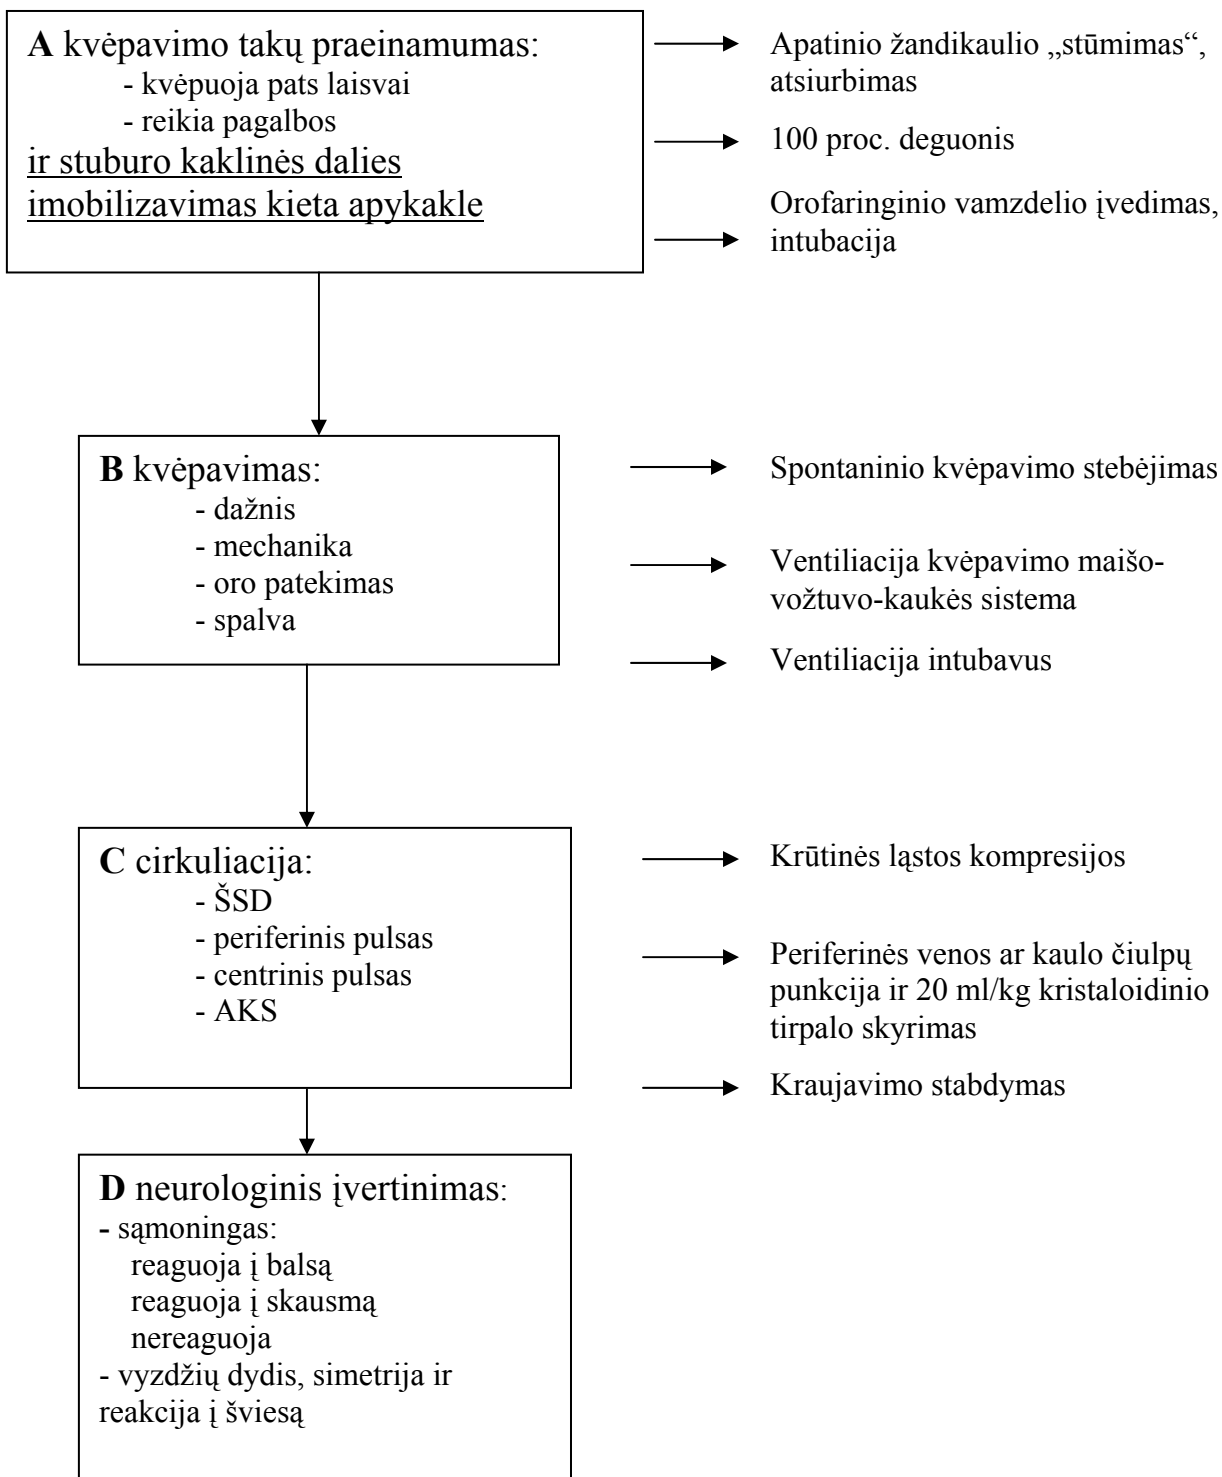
**A** kvėpavimo takų praeinamumas:
- kvėpuoja pats laisvai
- reikia pagalbos
ir stuburo kaklinės dalies imobilizavimas kieta apykakle

Apatinio žandikaulio „stūmimas“, atsiurbimas

100 proc. deguonis

Orofaringinio vamzdelio įvedimas, intubacija

**B** kvėpavimas:
- dažnis
- mechanika
- oro patekimas
- spalva

Spontaninio kvėpavimo stebėjimas

Ventiliacija kvėpavimo maišo-vožtuvo-kaukės sistema

Ventiliacija intubavus

**C** cirkuliacija:
- ŠSD
- periferinis pulsas
- centrinis pulsas
- AKS

Krūtinės ląstos kompresijos

Periferinės venos ar kaulo čiulpų punkcija ir 20 ml/kg kristaloidinio tirpalo skyrimas

Kraujavimo stabdymas

**D** neurologinis įvertinimas:
- sąmoningas:
reaguoja į balsą
reaguoja į skausmą
nereaguoja
- vyzdžių dydis, simetrija ir reakcija į šviesą